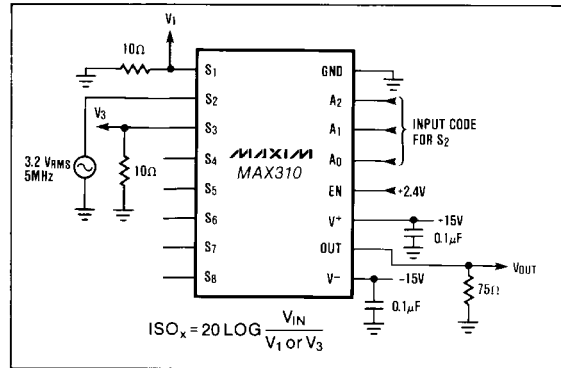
$V_1$

10Ω

$S_1$

$S_2$

$V_3$

$S_3$

3.2 $V_{RMS}$
5MHz

10Ω

$S_4$

$S_5$

$S_6$

$S_7$

$S_8$

MAXIM
MAX310

GND

$A_2$

$A_1$

$A_0$

INPUT CODE FOR $S_2$

EN

+2.4V

$V^+$

+15V

0.1μF

OUT

$V_{OUT}$

75Ω

V−

−15V

0.1μF

$ISO_x = 20 \text{ LOG} \frac{V_{IN}}{V_1 \text{ or } V_3}$